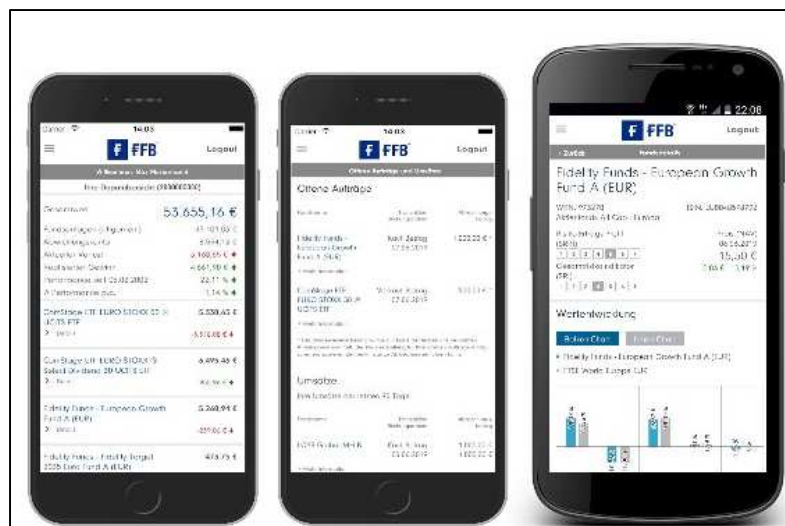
Carrier 14:03

FFB Logout

Ihre Depotübersicht (000000000)

Gesamtwert 53.655,16 €

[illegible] 47.101,83 €
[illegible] 5.944,78 €
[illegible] 3.168,55 €
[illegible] 4.661,58 €
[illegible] 22,11 %
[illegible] 1,14 %

ComStage ETF EURO STOXX 50 UCITS ETF 5.538,45 €
-5.010,68 €

ComStage ETF EURO STOXX Select Dividend 30 UCITS ETF 6.495,48 €

Fidelity Funds - European Growth Fund A (EUR) 5.348,94 €
-231,60 €

Fidelity Funds - Fidelity Target 2035 Euro Fund A (EUR) 473,75 €

Carrier 14:03

FFB Logout

Offene Aufträge und Umsätze

Offene Aufträge

Fidelity Funds - European Growth Fund A (EUR) Kauf Betrag 17.06.2019 1.000,00 €

ComStage ETF EURO STOXX 50 UCITS ETF Verkauf Betrag 17.06.2019 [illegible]

Umsätze

Ihre Umsätze der letzten 45 Tage

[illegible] Kauf Betrag 03.06.2019 1.000,00 €

22:08

FFB Logout

< Zurück

Fidelity Funds - European Growth Fund A (EUR)

WKN: 973270 ISIN: LU0048578792

15,50 €

Wertentwicklung

Balken Chart Linien Chart

Fidelity Funds - European Growth Fund A (EUR)

FTSE World Europe EUR